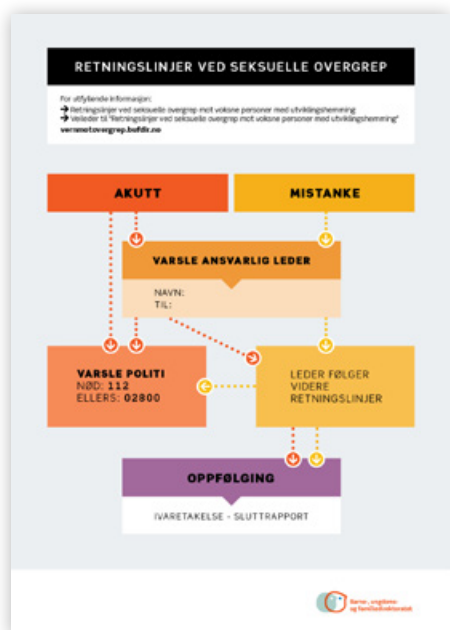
RETNINGSLINJER VED SEKSUELLE OVERGREP

For utfyllende informasjon:
→ Retningslinjer ved seksuelle overgrep mot voksne personer med utviklingshemming
→ Veileder til "Retningslinjer ved seksuelle overgrep mot voksne personer med utviklingshemming"
vernmotovergrep.bufdir.no

AKUTT

MISTANKE

VARSLE ANSVARLIG LEDER

NAVN:
TLF:

VARSLE POLITI
NØD: 112
ELLERS: 02800

LEDER FØLGER VIDERE RETNINGSLINJER

OPPFØLGING

IVARETAKELSE - SLUTTRAPPORT

Barne-, ungdoms- og familiedirektoratet